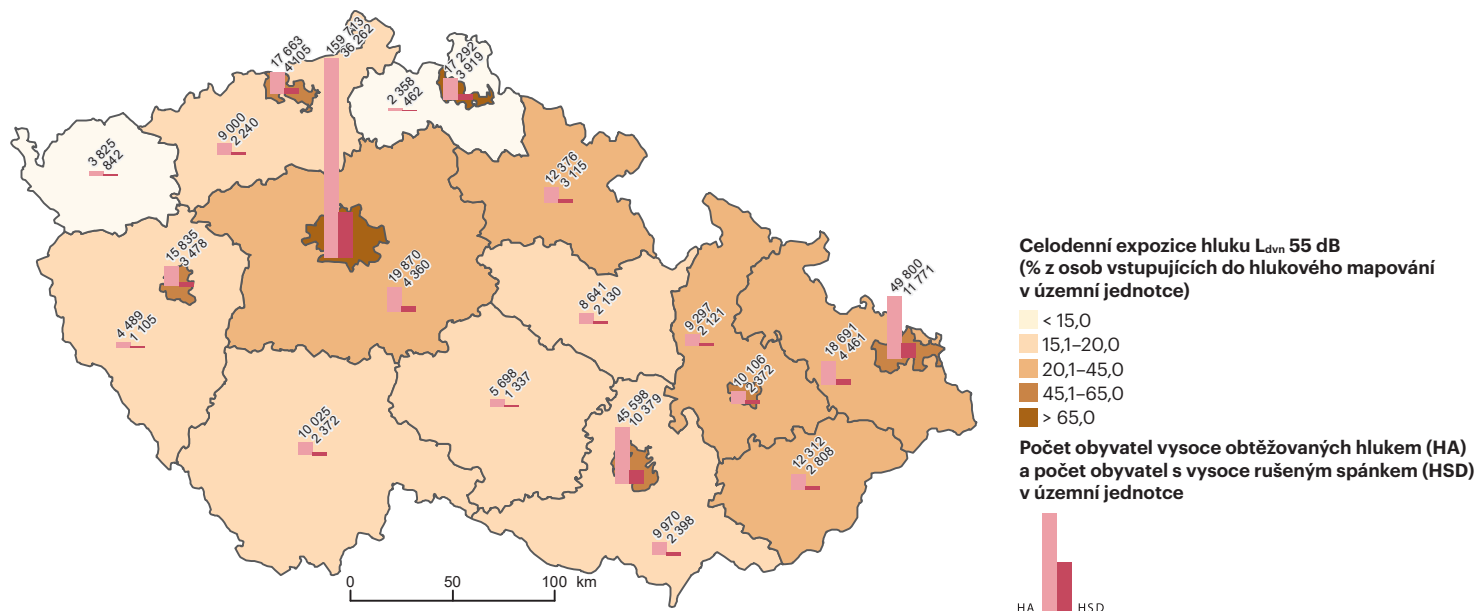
17 663
4 105

159 713
36 262

17 292
3 919

2 358
462

3 825
842

9 000
2 240

12 376
3 115

15 835
3 478

19 870
4 360

8 641
2 130

4 489
1 105

9 297
2 121

49 800
11 771

18 691
4 461

10 106
2 372

5 698
1 337

45 598
10 379

10 025
2 372

12 312
2 808

9 970
2 398

0 50 100 km

Celodenní expozice hluku L$_{dvn}$ 55 dB (% z osob vstupujících do hlukového mapování v územní jednotce)

< 15,0
15,1–20,0
20,1–45,0
45,1–65,0
> 65,0

Počet obyvatel vysoce obtěžovaných hlukem (HA) a počet obyvatel s vysoce rušeným spánkem (HSD) v územní jednotce

HA HSD